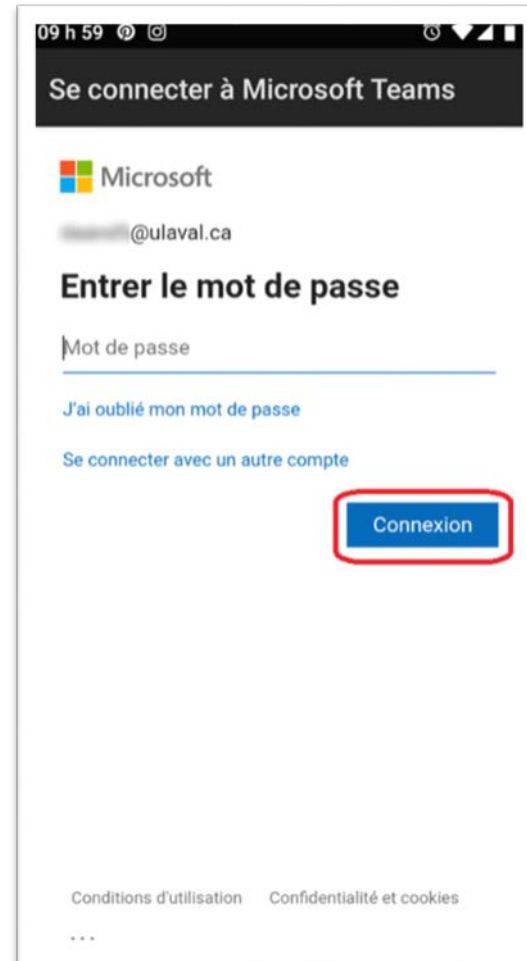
09 h 59

Se connecter à Microsoft Teams

Microsoft

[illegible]@ulaval.ca

Entrer le mot de passe

Mot de passe

J'ai oublié mon mot de passe

Se connecter avec un autre compte

Connexion

Conditions d'utilisation Confidentialité et cookies

...